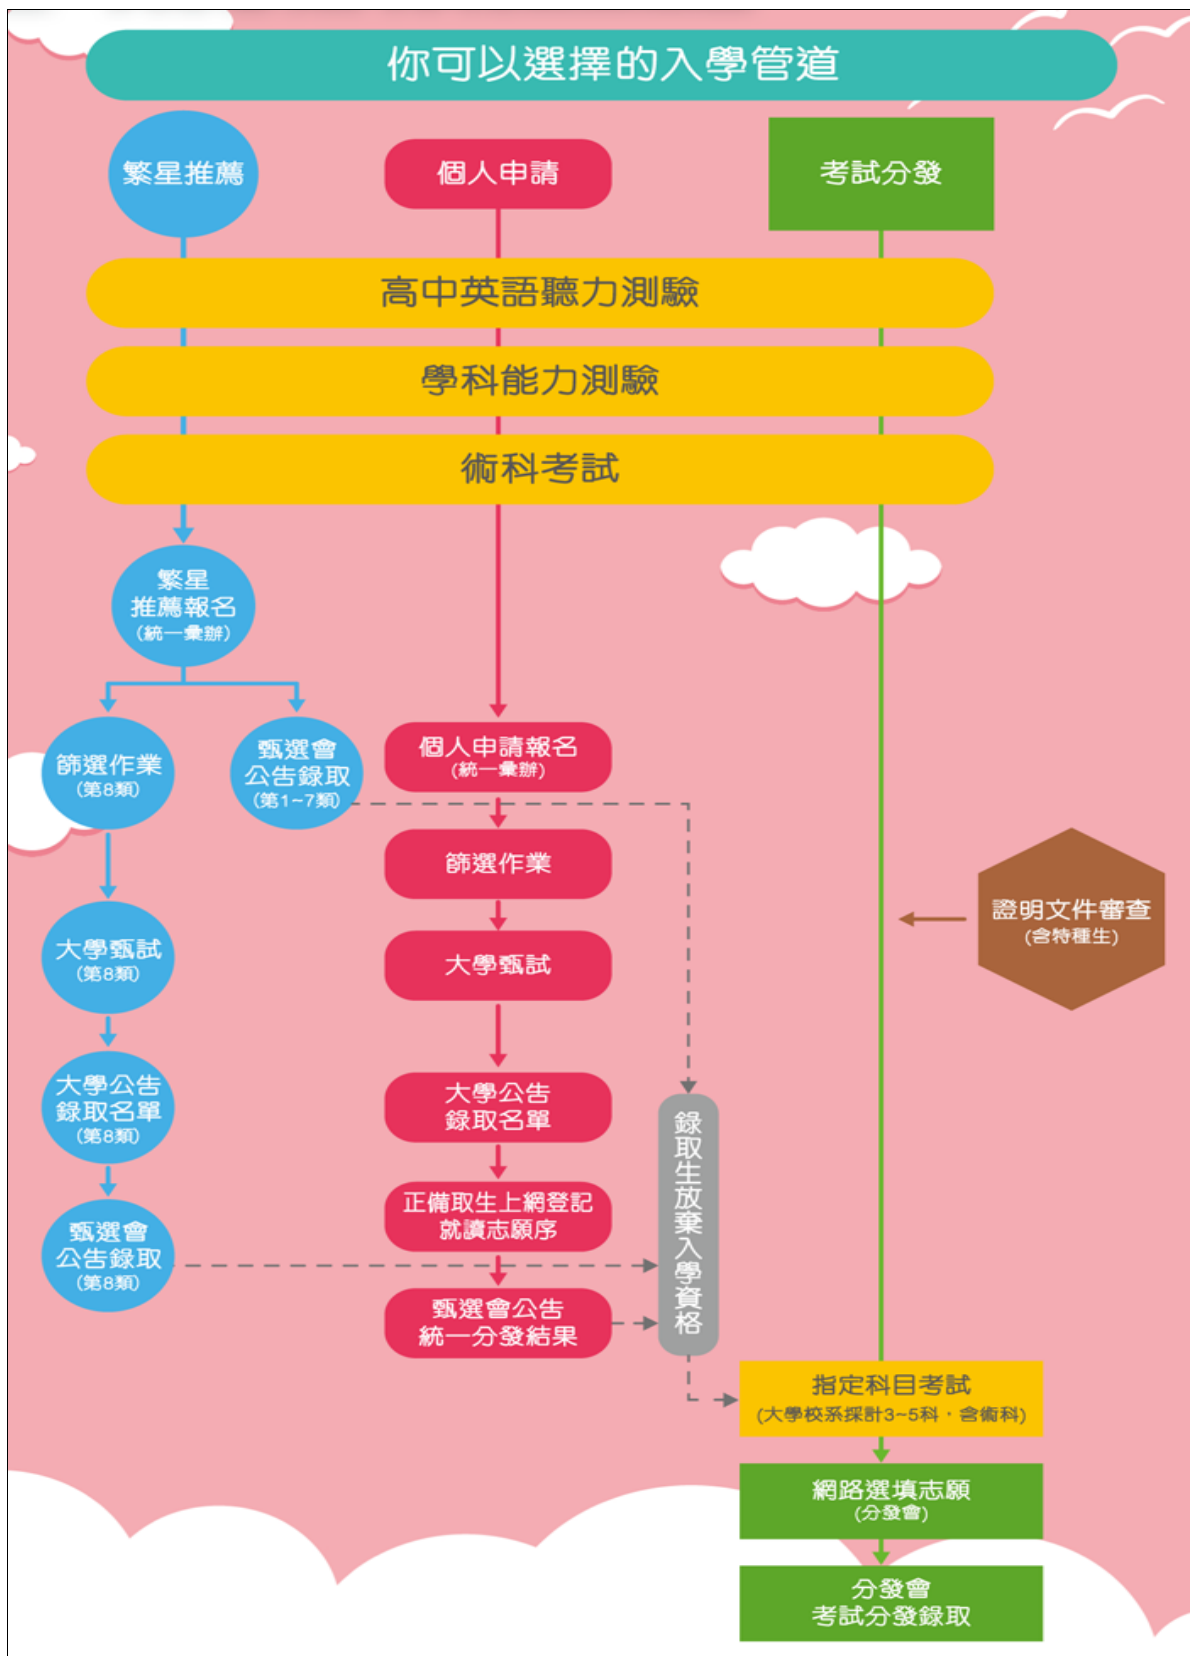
你可以選擇的入學管道

繁星推薦

個人申請

考試分發

高中英語聽力測驗

學科能力測驗

術科考試

繁星推薦報名
(統一彙辦)

篩選作業
(第8類)

甄選會公告錄取
(第1~7類)

個人申請報名
(統一彙辦)

篩選作業

大學甄試
(第8類)

大學甄試

證明文件審查
(含特種生)

大學公告錄取名單
(第8類)

大學公告錄取名單

錄取生放棄入學資格

正備取生上網登記就讀志願序

甄選會公告錄取
(第8類)

甄選會公告統一分發結果

指定科目考試
(大學校系採計3~5科，含術科)

網路選填志願
(分發會)

分發會考試分發錄取